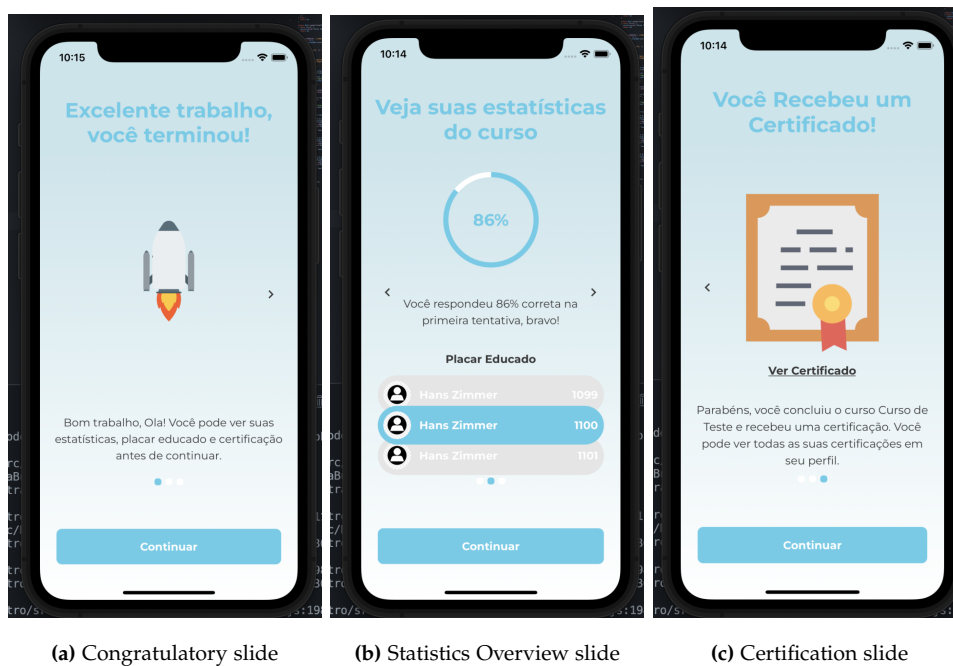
10:15

Excelente trabalho, você terminou!

Bom trabalho, Ola! Você pode ver suas estatísticas, placar educado e certificação antes de continuar.

Continuar

10:14

Veja suas estatísticas do curso

86%

Você respondeu 86% correta na primeira tentativa, bravo!

Placar Educado

Hans Zimmer 1099

Hans Zimmer 1100

Hans Zimmer 1101

Continuar

10:14

Você Recebeu um Certificado!

Ver Certificado

Parabéns, você concluiu o curso Curso de Teste e recebeu uma certificação. Você pode ver todas as suas certificações em seu perfil.

Continuar

**(a)** Congratulatory slide

**(b)** Statistics Overview slide

**(c)** Certification slide